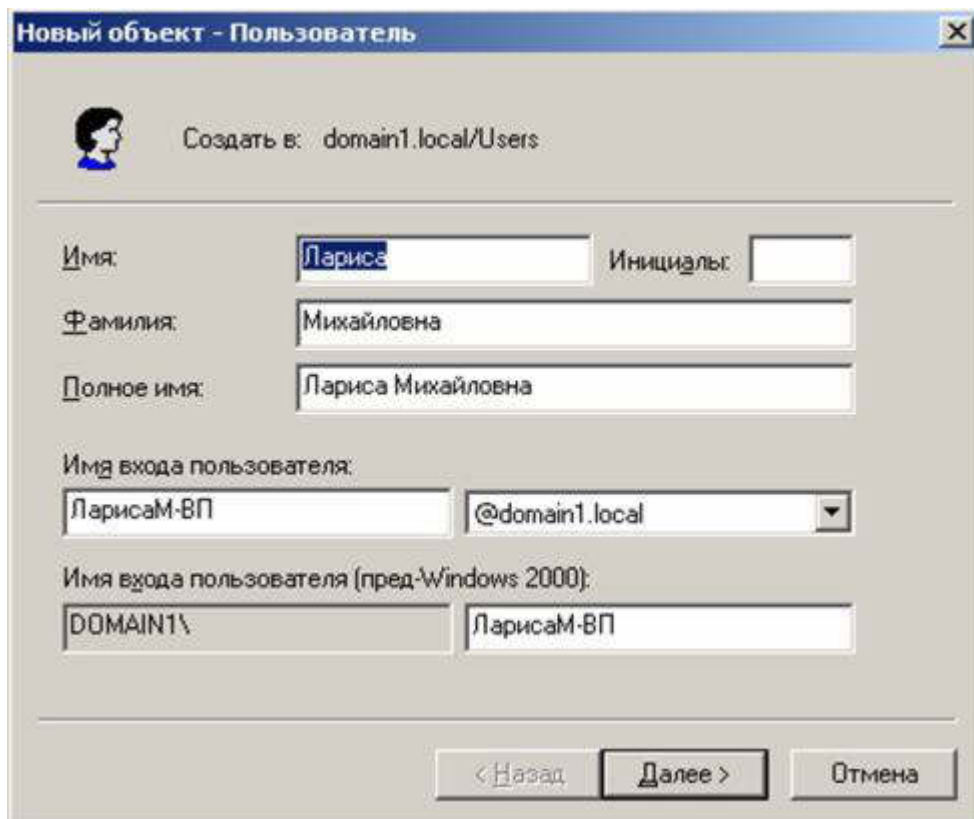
Новый объект - Пользователь

Создать в: domain1.local/Users

Имя: Лариса

Инициалы:

Фамилия: Михайловна

Полное имя: Лариса Михайловна

Имя входа пользователя:

ЛарисаМ-ВП

@domain1.local

Имя входа пользователя (пред-Windows 2000):

DOMAIN1\

ЛарисаМ-ВП

< Назад

Далее >

Отмена